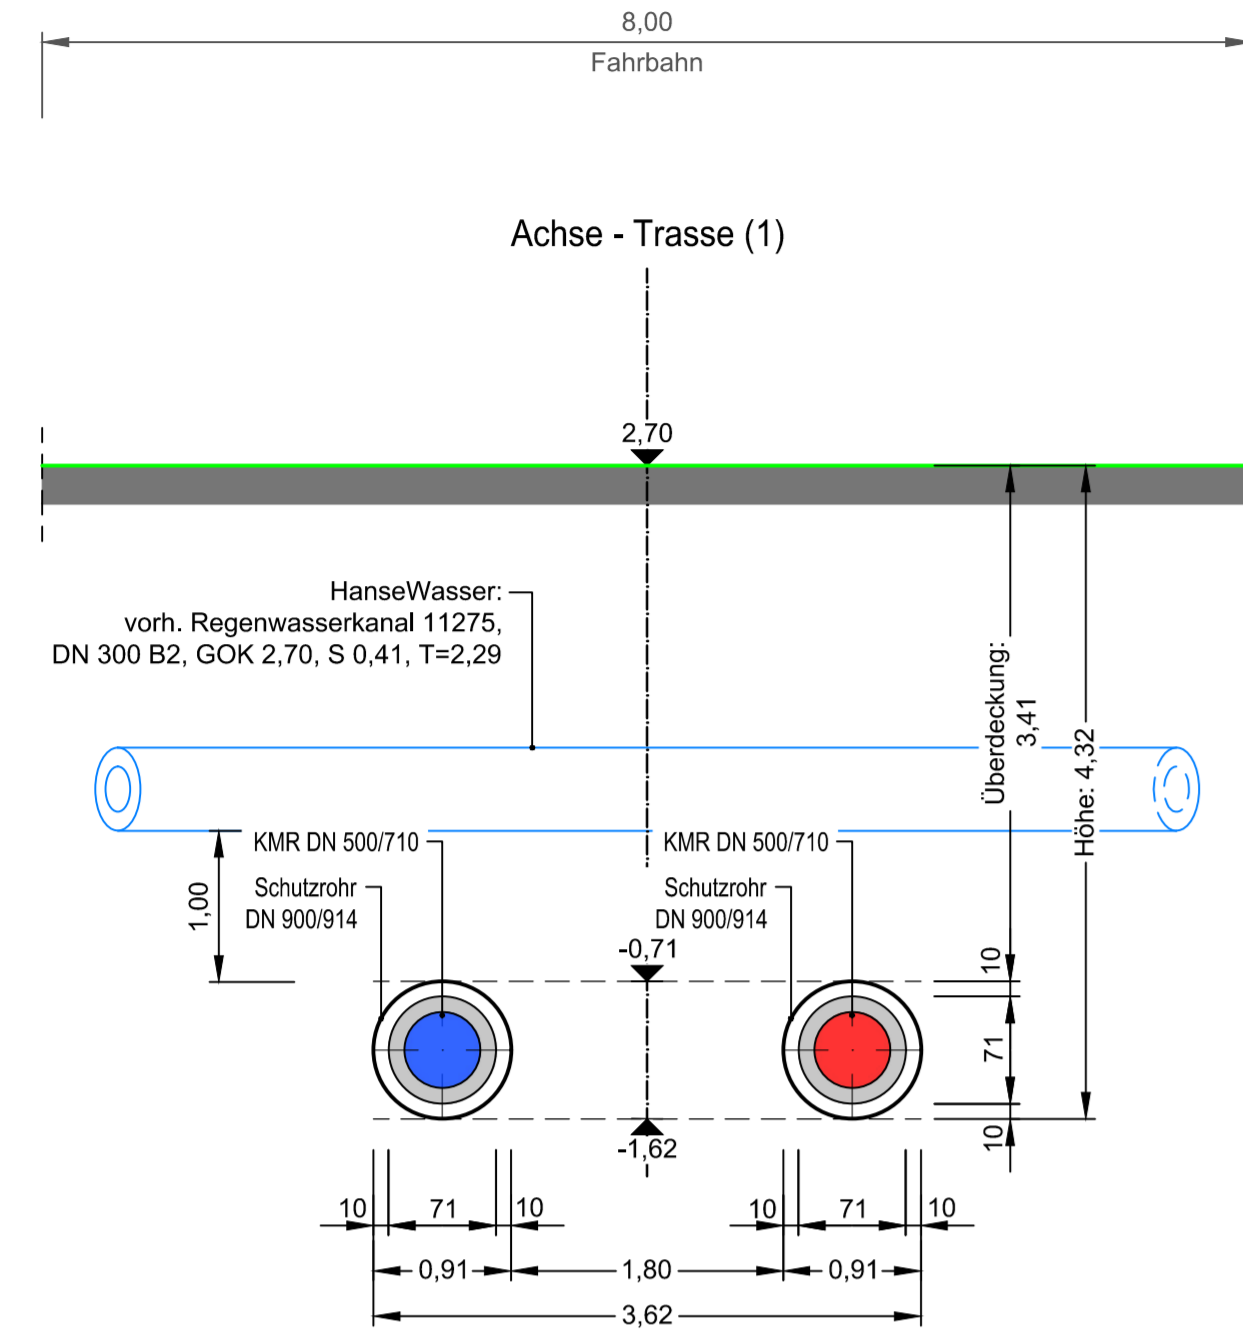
8,00
Fahrbahn

Achse - Trasse (1)

2,70

HanseWasser:
vorh. Regenwasserkanal 11275,
DN 300 B2, GOK 2,70, S 0,41, T=2,29

Überdeckung:
3,41

Höhe: 4,32

1,00

KMR DN 500/710
Schutzrohr
DN 900/914

KMR DN 500/710
Schutzrohr
DN 900/914

-0,71
10
71
-1,62
10

10
71
10
10
71
10
0,91
1,80
0,91
3,62